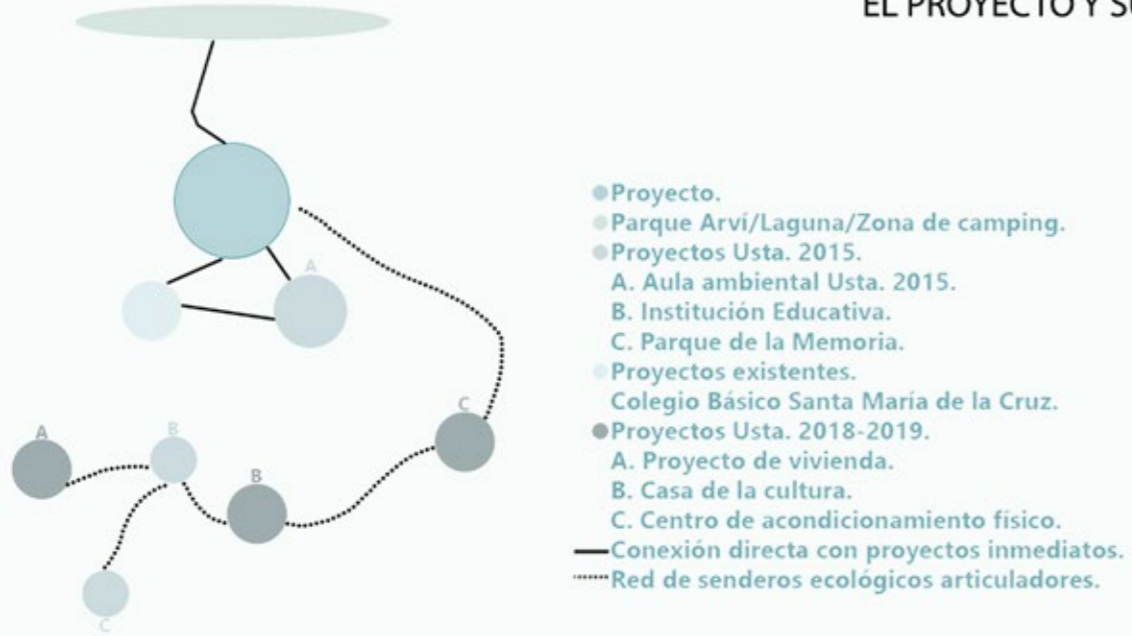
EL PROYECTO Y SU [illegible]

A

A

B

B

C

C

Proyecto.
Parque Arví/Laguna/Zona de camping.
Proyectos Usta. 2015.
A. Aula ambiental Usta. 2015.
B. Institución Educativa.
C. Parque de la Memoria.
Proyectos existentes.
Colegio Básico Santa María de la Cruz.
Proyectos Usta. 2018-2019.
A. Proyecto de vivienda.
B. Casa de la cultura.
C. Centro de acondicionamiento físico.
Conexión directa con proyectos inmediatos.
Red de senderos ecológicos articuladores.